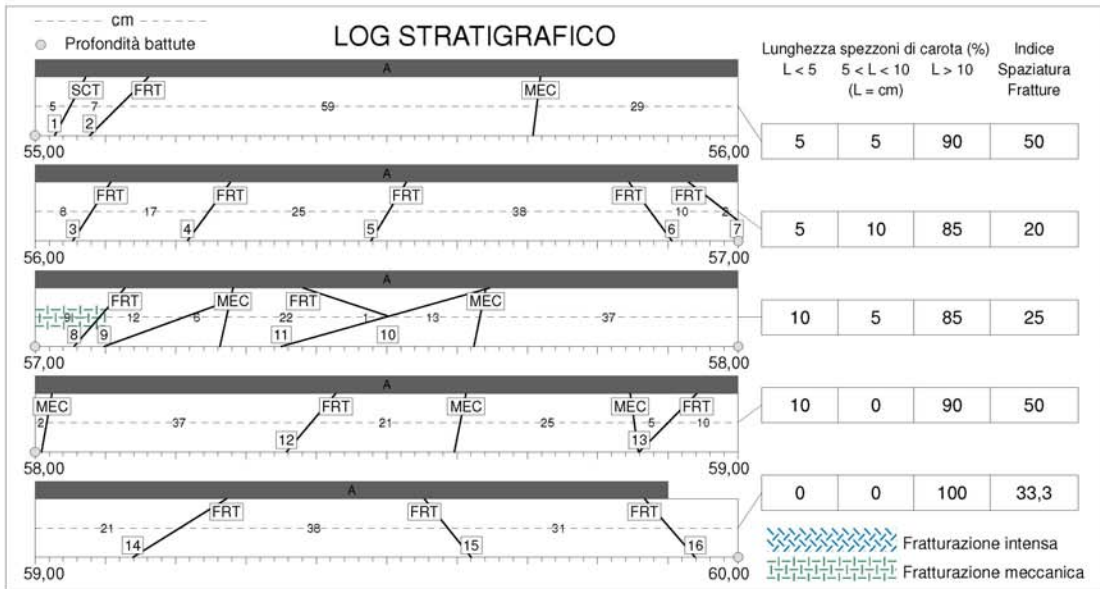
cm
Profondità battute

LOG STRATIGRAFICO

Lunghezza spezzoni di carota (%)
L < 5 | 5 < L < 10 (L = cm) | L > 10
Indice Spaziatura Fratture

A
SCT FRT MEC
5 7 59 29
1 2
55,00 56,00

| 5 | 5 | 90 | 50 |
|---|---|---|---|

A
FRT FRT FRT FRT FRT
8 17 25 38 10 2
3 4 5 6 7
56,00 57,00

| 5 | 10 | 85 | 20 |
|---|---|---|---|

A
FRT MEC FRT MEC
9 12 6 22 1 13 37
8 9 11 10
57,00 58,00

| 10 | 5 | 85 | 25 |
|---|---|---|---|

A
MEC FRT MEC MEC FRT
2 37 21 25 5 10
12 13
58,00 59,00

| 10 | 0 | 90 | 50 |
|---|---|---|---|

A
FRT FRT FRT
21 38 31
14 15 16
59,00 60,00

| 0 | 0 | 100 | 33,3 |
|---|---|---|---|

Fratturazione intensa
Fratturazione meccanica